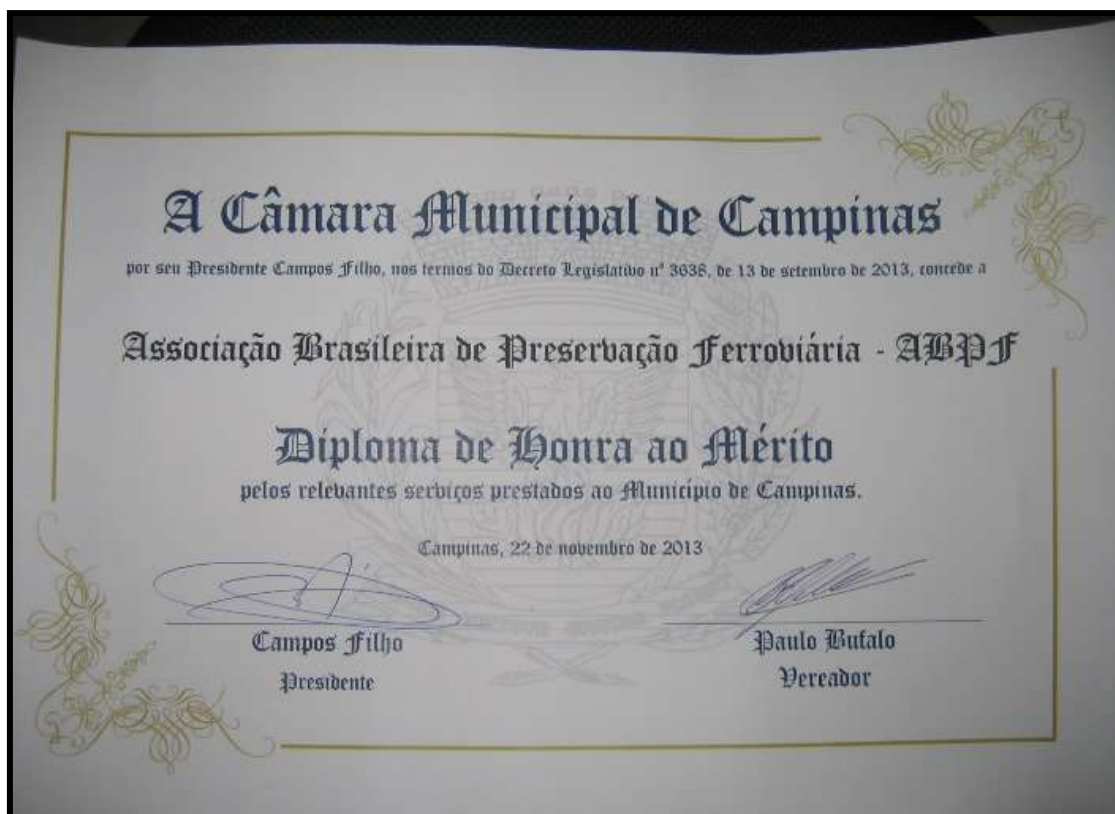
A Câmara Municipal de Campinas

por seu Presidente Campos Filho, nos termos do Decreto Legislativo nº 3638, de 13 de setembro de 2013, concede a

Associação Brasileira de Preservação Ferroviária - ABPF

Diploma de Honra ao Mérito

pelos relevantes serviços prestados ao Município de Campinas.

Campinas, 22 de novembro de 2013

Campos Filho
Presidente

Paulo Bufalo
Vereador